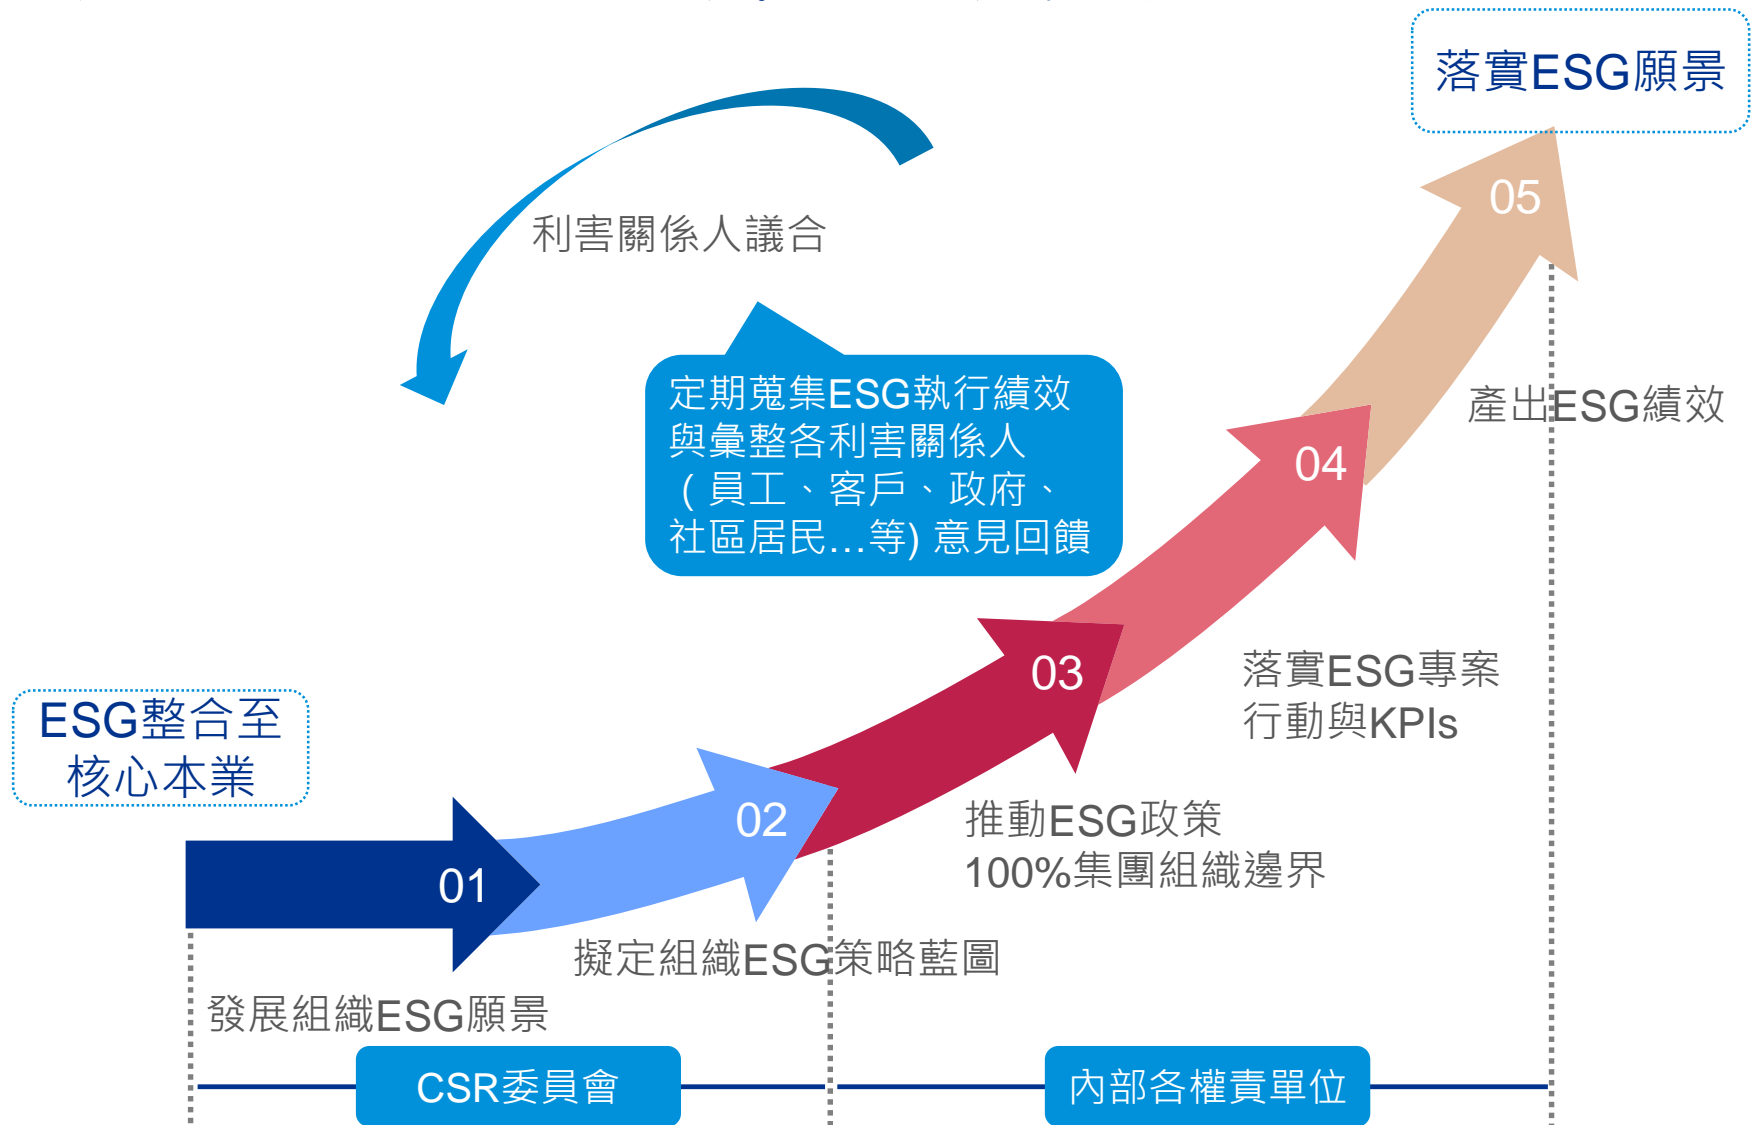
落實ESG願景

利害關係人議合

定期蒐集ESG執行績效與彙整各利害關係人(員工、客戶、政府、社區居民...等) 意見回饋

05

產出ESG績效

04

落實ESG專案行動與KPIs

03

推動ESG政策 100%集團組織邊界

ESG整合至核心本業

02

01

擬定組織ESG策略藍圖

發展組織ESG願景

CSR委員會

內部各權責單位